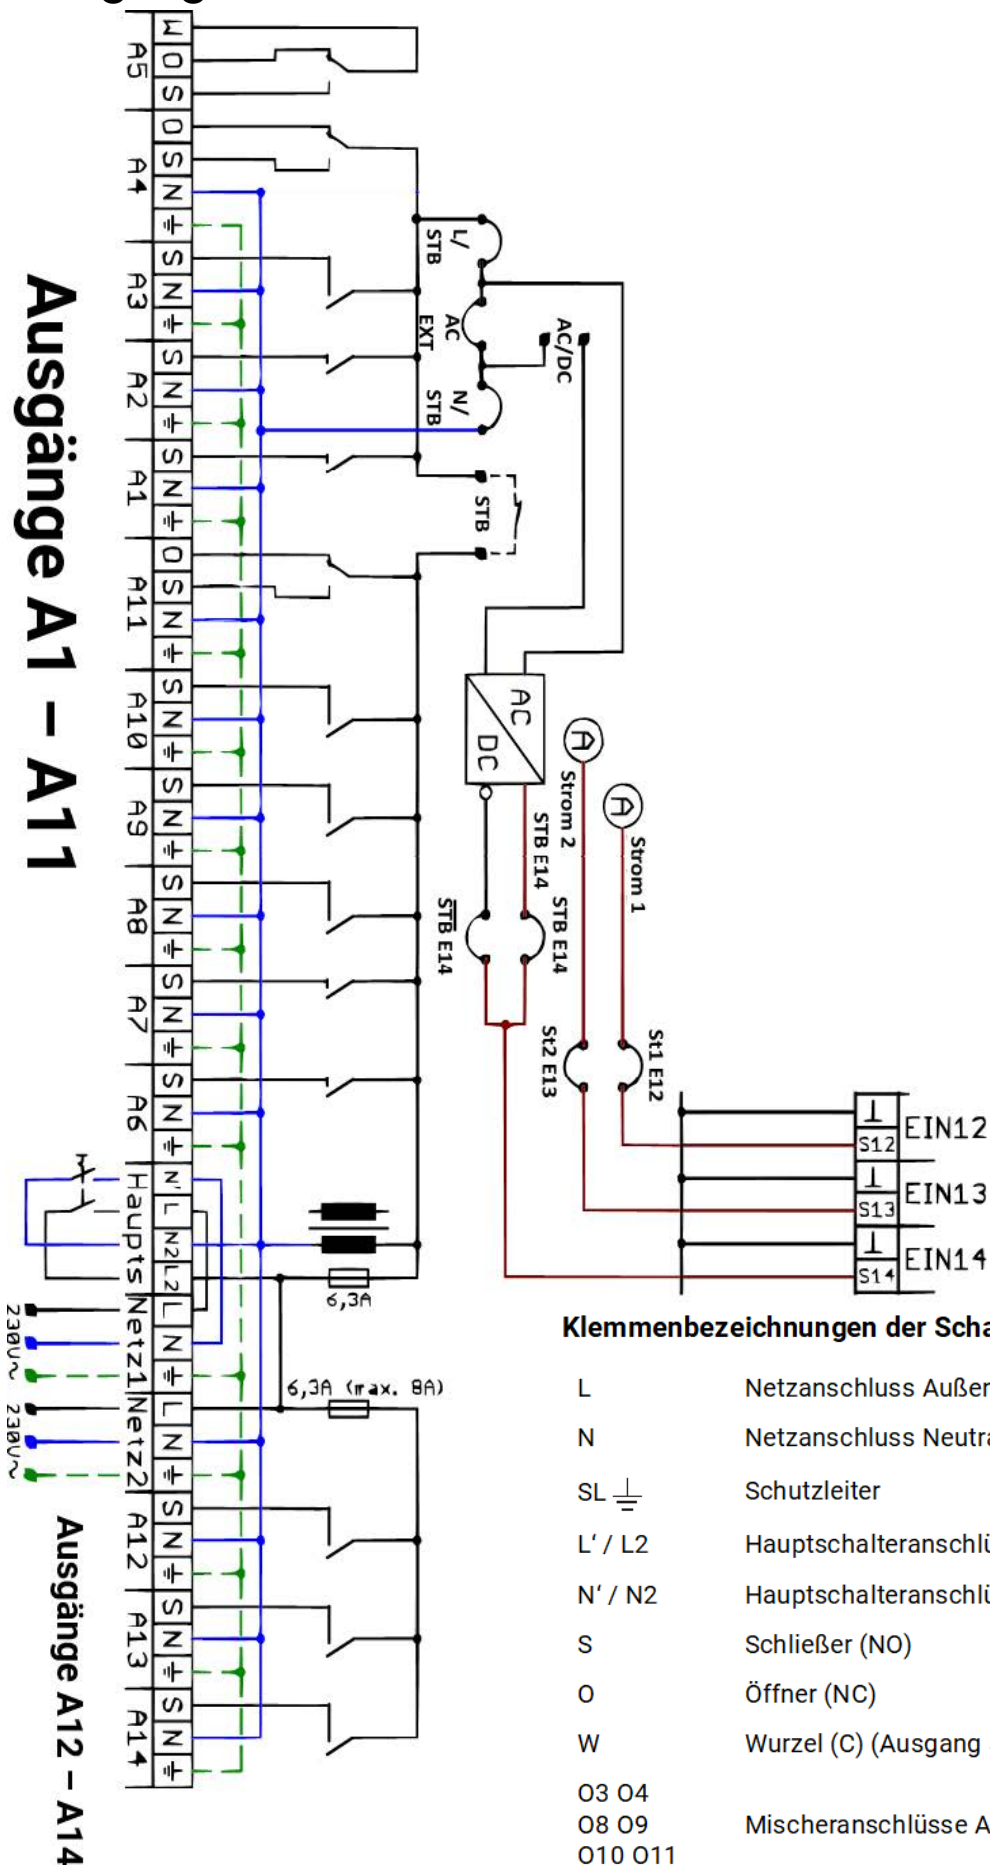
Ausgänge A1 – A11

A5 W O S
A4 O S N ⏚
A3 S N ⏚
A2 S N ⏚
A1 S N ⏚
A11 O S N ⏚
A10 S N ⏚
A9 S N ⏚
A8 S N ⏚
A7 S N ⏚
A6 S N ⏚
Hauptsch N' L' N2 L2
Netz1 L N ⏚
Netz2 L N ⏚
A12 S N ⏚
A13 S N ⏚
A14 S N ⏚

230V~
230V~

L/ STB
AC EXT
N/ STB
AC/DC
STB
AC DC
Strom 2
STB E14
Strom 1
$\overline{STB}$ E14
STB E14
St2 E13
St1 E12

6,3A
6,3A (max. 8A)

⊥ S12 EIN12
⊥ S13 EIN13
⊥ S14 EIN14

Ausgänge A12 – A14

Klemmenbezeichnungen der Scha

| | |
|---|---|
| L | Netzanschluss Außer |
| N | Netzanschluss Neutra |
| SL ⏚ | Schutzleiter |
| L' / L2 | Hauptschalteranschlü |
| N' / N2 | Hauptschalteranschlü |
| S | Schließer (NO) |
| O | Öffner (NC) |
| W | Wurzel (C) (Ausgang |
| O3 O4 O8 O9 O10 O11 | Mischeranschlüsse A |